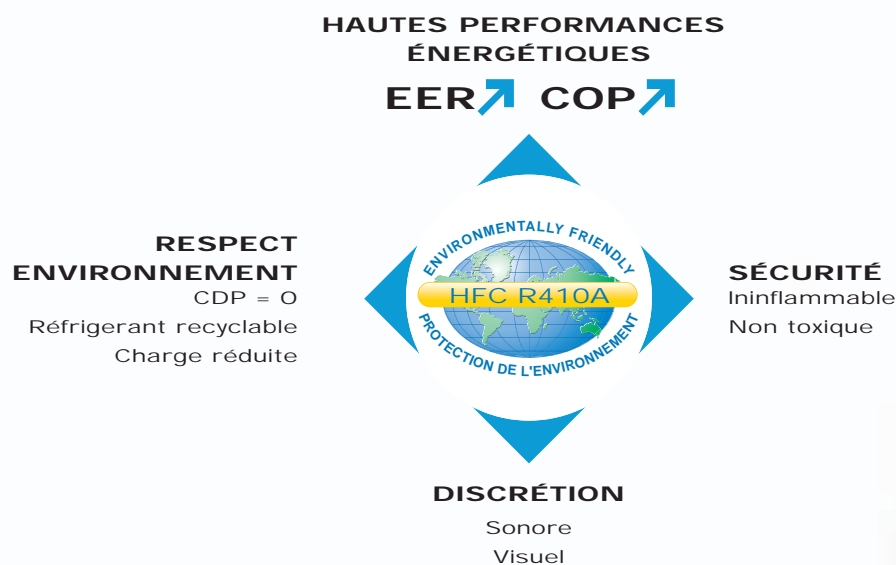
HAUTES PERFORMANCES ÉNERGÉTIQUES

EER↗ COP↗

RESPECT ENVIRONNEMENT
CDP = O
Réfrigerant recyclable
Charge réduite

ENVIRONMENTALLY FRIENDLY
HFC R410A
PROTECTION DE L'ENVIRONNEMENT

SÉCURITÉ
Ininflammable
Non toxique

DISCRÉTION
Sonore
Visuel